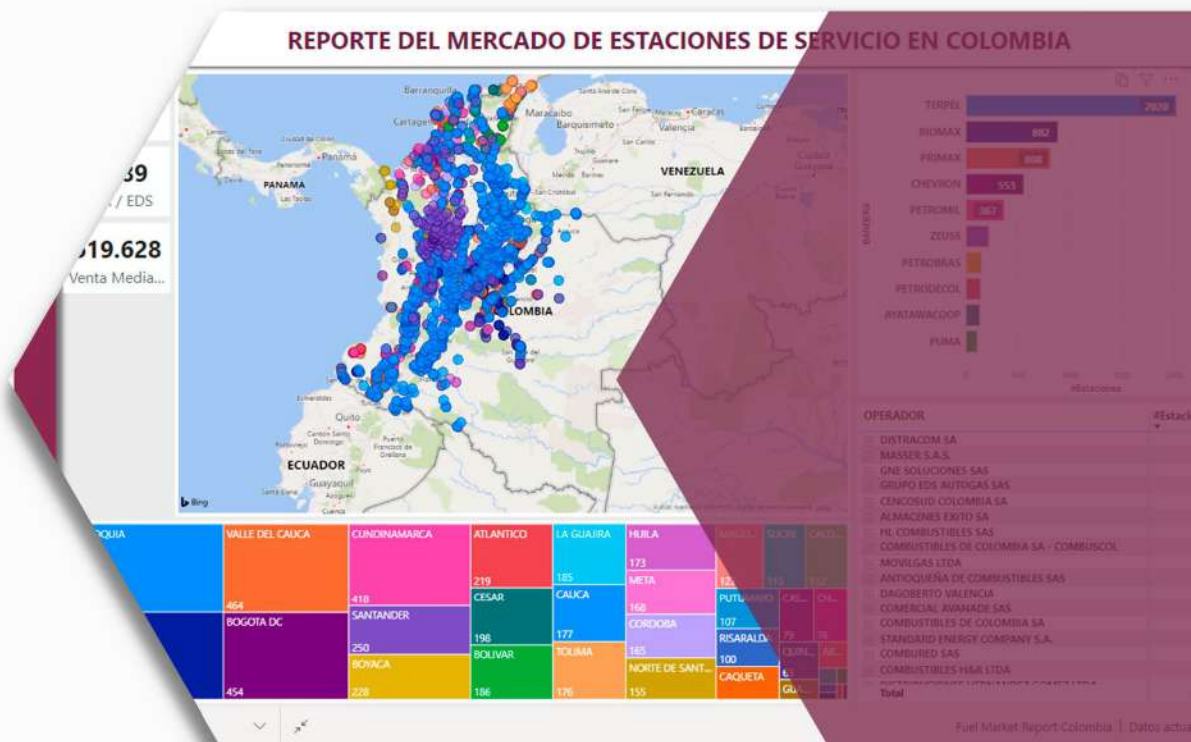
REPORTE DEL MERCADO DE ESTACIONES DE SERVICIO EN COLOMBIA

39
/ EDS

019.628
Venta Media...

Barranquilla
Santa Marta de Oro
Maracaibo
Barquisimeto
Caracas
Valencia
Cartagena
Panamá
PANAMA
VENEZUELA
COLOMBIA
Quito
ECUADOR
Guayaquil
Bing

TERPEL 2020
BIOMAX 882
PRIMAX 808
CHEVRON 553
PETROMIL 387
ZEUSS
PETROBRAS
PETRODECOL
AYATAWACOOP
PUMA
#Estaciones
BANDERA

OPERADOR
#Estacio
DISTRACOM SA
MASSER S.A.S.
GNE SOLUCIONES SAS
GRUPO EDS AUTOGAS SAS
CENCOSUD COLOMBIA SA
ALMACENES EXITO SA
HL COMBUSTIBLES SAS
COMBUSTIBLES DE COLOMBIA SA - COMBUSCOL
MOVILGAS LTDA
ANTIOQUEÑA DE COMBUSTIBLES SAS
DAGOBERTO VALENCIA
COMERCIAL AVANADE SAS
COMBUSTIBLES DE COLOMBIA SA
STANDARD ENERGY COMPANY S.A.
COMBURED SAS
COMBUSTIBLES H&A LTDA
Total

OQUIA
VALLE DEL CAUCA 464
CUNDINAMARCA 418
ATLANTICO 219
LA GUAJIRA 185
HUILA 173
BOGOTA DC 454
SANTANDER 250
CESAR 198
CAUCA 177
META 168
BOYACA 228
BOLIVAR 186
TOLIMA 176
CORDOBA 165
NORTE DE SANT... 155
PUTUMAYO 107
RISARALDA 100
CAQUETA
SUCRE
CALD...
122
115
112
79
78

Fuel Market Report Colombia | Datos actua